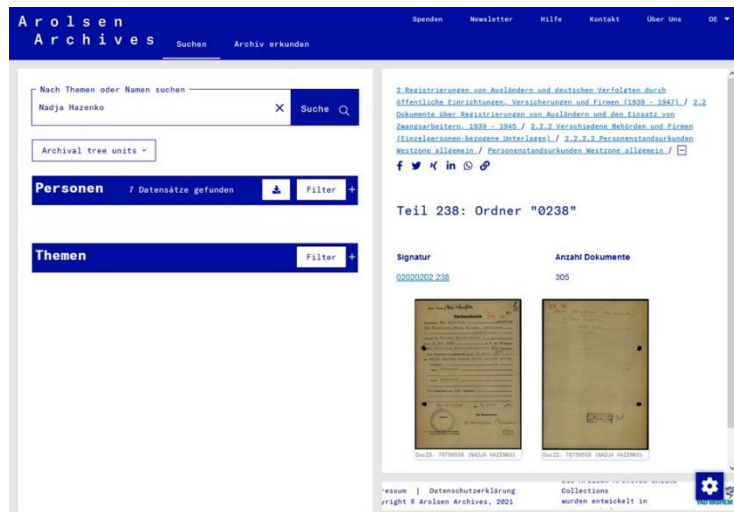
Arolsen Archives

Suchen Archiv erkunden

Spenden Newsletter Hilfe Kontakt Über Uns DE

Nach Themen oder Namen suchen

Nadja Hazenko

Suche

Archival tree units

Personen 7 Datensätze gefunden Filter

Themen Filter

2 Registrierungen von Ausländern und deutschen Verfolgten durch öffentliche Einrichtungen, Versicherungen und Firmen (1939 - 1947) / 2.2 Dokumente über Registrierungen von Ausländern und den Einsatz von Zwangsarbeitern, 1939 - 1945 / 2.2.2 Verschiedene Behörden und Firmen (Einzelpersonen-bezogene Unterlagen) / 2.2.2.2 Personenstandsurkunden Westzone allgemein / Personenstandsurkunden Westzone allgemein /

Teil 238: Ordner "0238"

Signatur
02020202 238

Anzahl Dokumente
305

DocID: 70750558 (NADJA HAZENKO)

DocID: 70750558 (NADJA HAZENKO)

ressum | Datenschutzerklärung
yright © Arolsen Archives, 2021

Collections
wurden entwickelt in